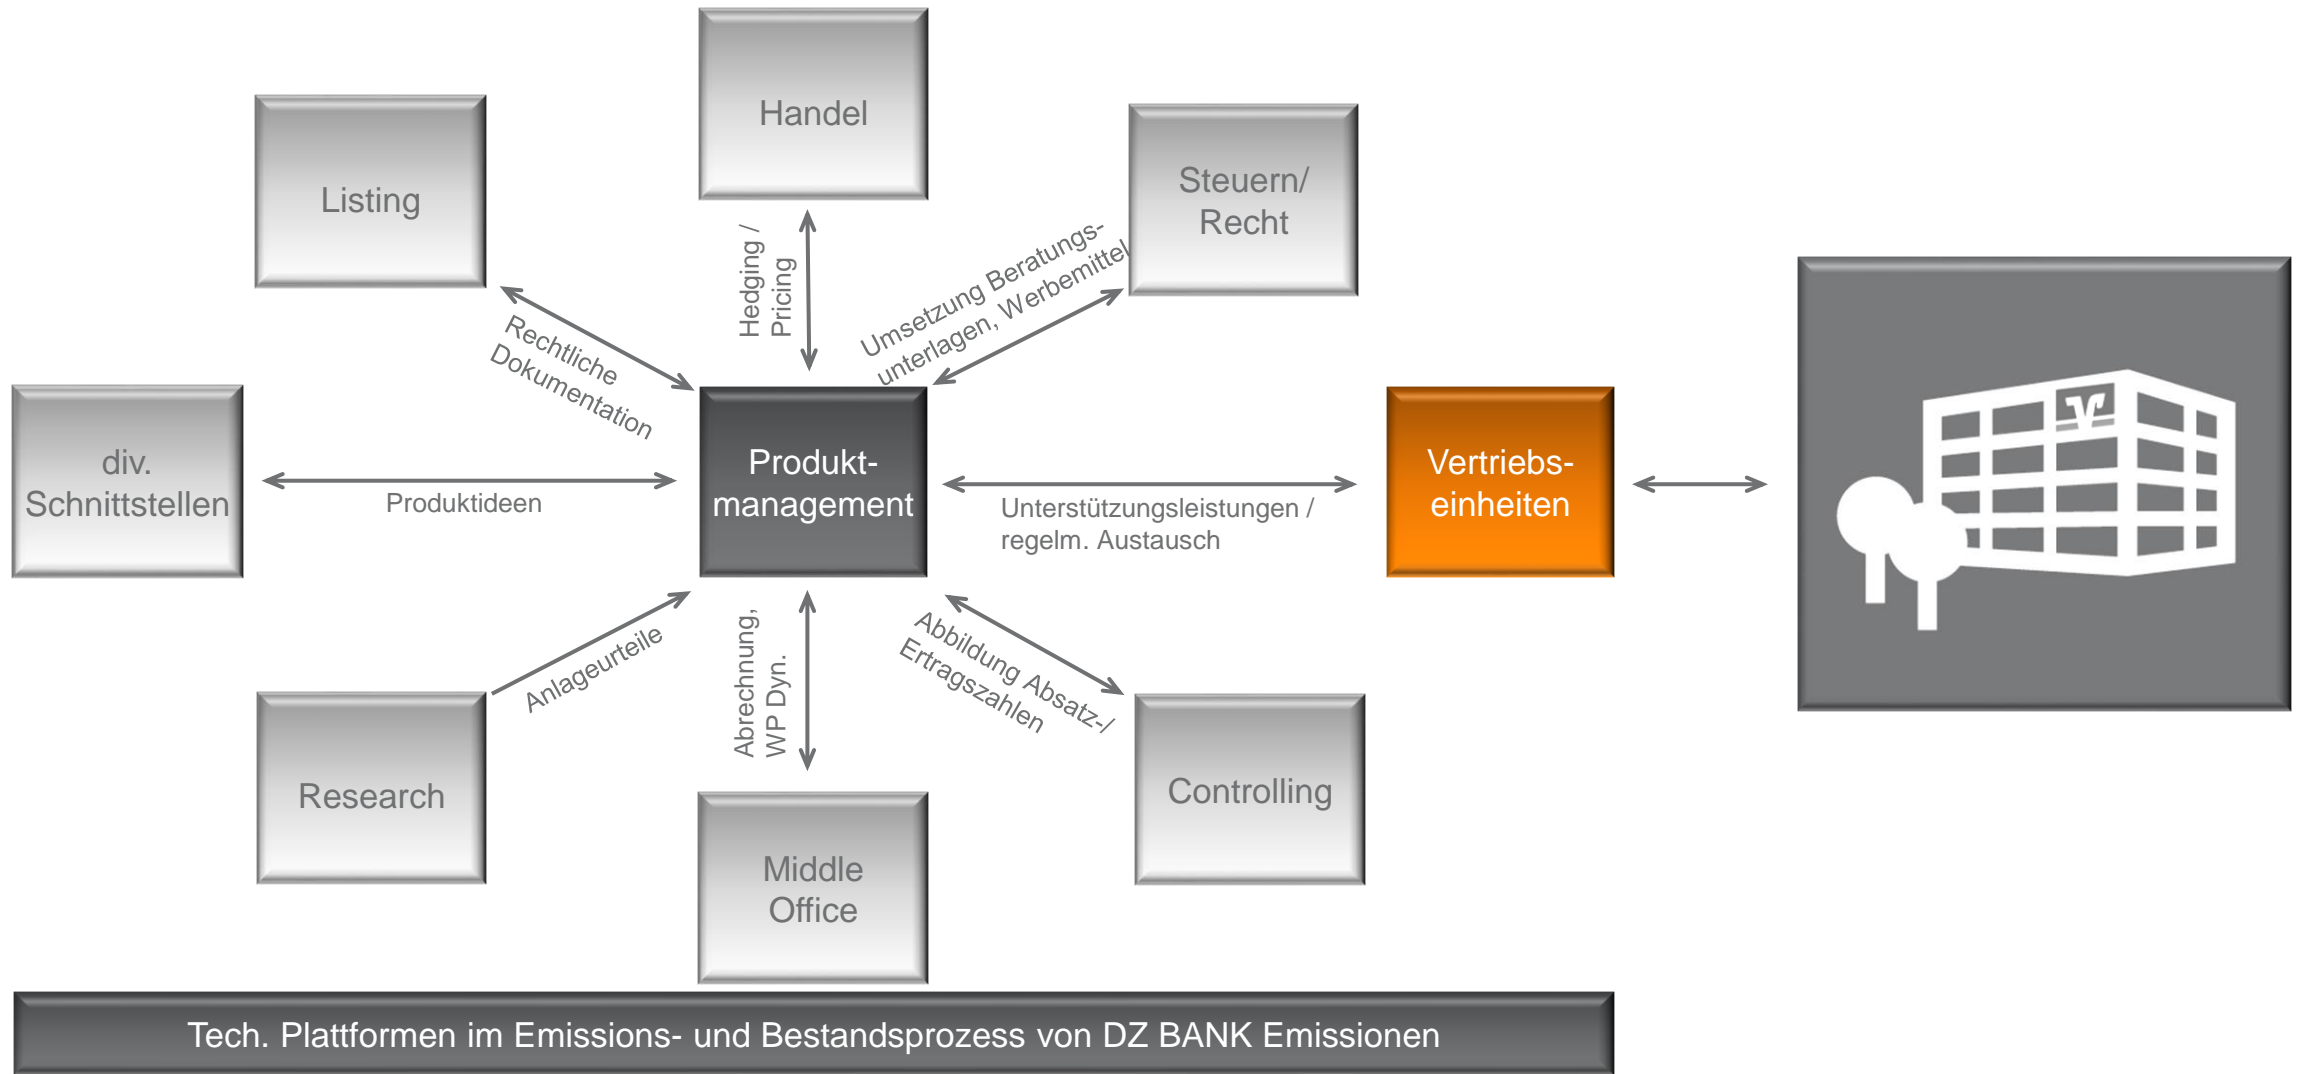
Handel

Listing

Steuern/ Recht

Hedging / Pricing

Umsetzung Beratungsunterlagen, Werbemittel

Rechtliche Dokumentation

div. Schnittstellen

Produktideen

Produktmanagement

Unterstützungsleistungen / regelm. Austausch

Vertriebseinheiten

Anlageurteile

Abrechnung, WP Dyn.

Abbildung Absatz-/ Ertragszahlen

Research

Controlling

Middle Office

Tech. Plattformen im Emissions- und Bestandsprozess von DZ BANK Emissionen